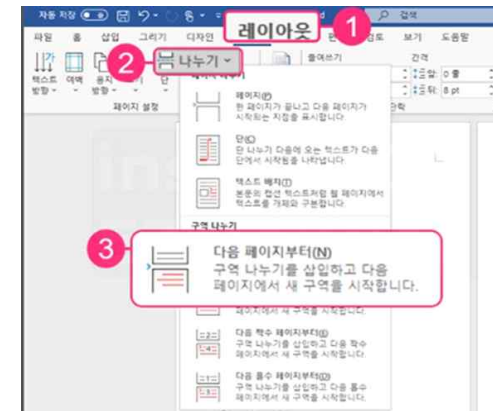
자동 저장 ● 끔 | 🖫 ↶ · ↷ ▾ 레이아웃 1 검색

파일 홈 삽입 그리기 디자인 검토 보기 도움말

2 나누기 ▾

텍스트 방향 여백 용지 단 페이지 설정

들여쓰기 간격 0 pt 8 pt

페이지(P)
한 페이지가 끝나고 다음 페이지가 시작되는 지점을 표시합니다.

단(C)
단 나누기 다음에 오는 텍스트가 다음 단에서 시작됨을 나타냅니다.

텍스트 배치(T)
본문의 캡션 텍스트처럼 웹 페이지에서 텍스트를 개체와 구분합니다.

구역 나누기

3 다음 페이지부터(N)
구역 나누기를 삽입하고 다음 페이지에서 새 구역을 시작합니다.

다음 짝수 페이지부터(E)
구역 나누기를 삽입하고 다음 짝수 페이지에서 새 구역을 시작합니다.

다음 홀수 페이지부터(D)
구역 나누기를 삽입하고 다음 홀수 페이지에서 새 구역을 시작합니다.